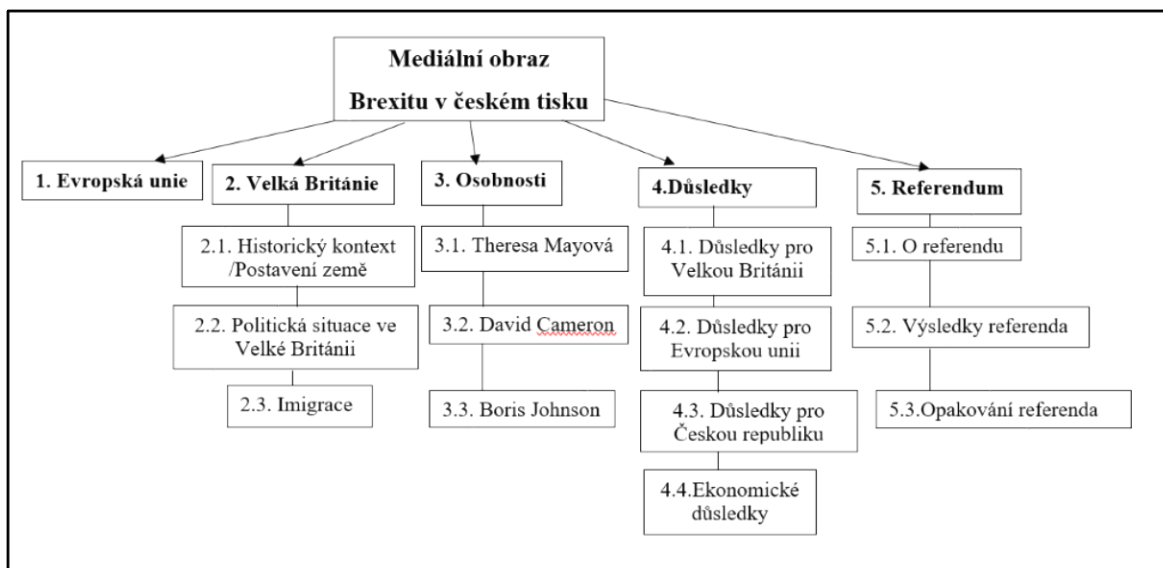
Mediální obraz Brexitu v českém tisku

1. Evropská unie

2. Velká Británie

2.1. Historický kontext /Postavení země

2.2. Politická situace ve Velké Británii

2.3. Imigrace

3. Osobnosti

3.1. Theresa Mayová

3.2. David Cameron

3.3. Boris Johnson

4.Důsledky

4.1. Důsledky pro Velkou Británii

4.2. Důsledky pro Evropskou unii

4.3. Důsledky pro Českou republiku

4.4.Ekonomické důsledky

5. Referendum

5.1. O referendu

5.2. Výsledky referenda

5.3.Opakování referenda